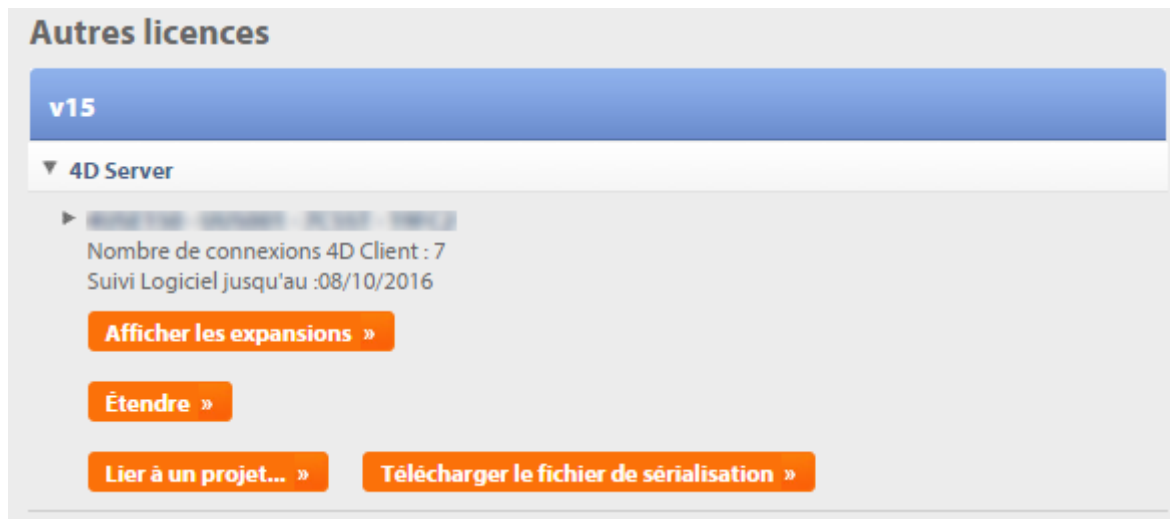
Autres licences

v15

▼ 4D Server

▶ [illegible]

Nombre de connexions 4D Client : 7

Suivi Logiciel jusqu'au :08/10/2016

Afficher les expansions »

Étendre »

Lier à un projet... »

Télécharger le fichier de sérialisation »